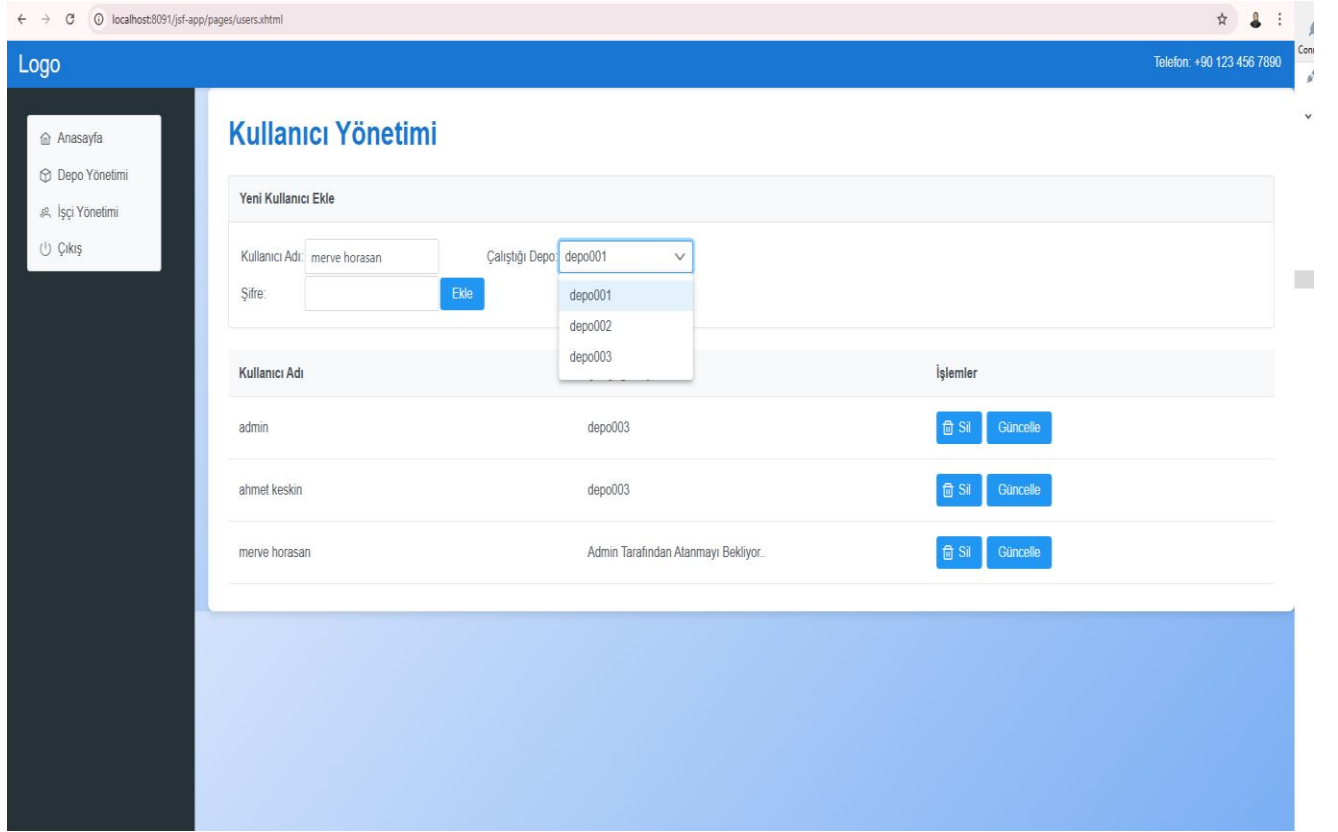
localhost:8091/jsf-app/pages/users.xhtml

Logo

Telefon: +90 123 456 7890

Anasayfa
Depo Yönetimi
İşçi Yönetimi
Çıkış

Kullanıcı Yönetimi

Yeni Kullanıcı Ekle

Kullanıcı Adı: merve horasan
Çalıştığı Depo: depo001
Şifre:
Ekle

depo001
depo002
depo003

| Kullanıcı Adı | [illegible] | İşlemler |
|---|---|---|
| admin | depo003 | Sil Güncelle |
| ahmet keskin | depo003 | Sil Güncelle |
| merve horasan | Admin Tarafından Atanmayı Bekliyor.. | Sil Güncelle |